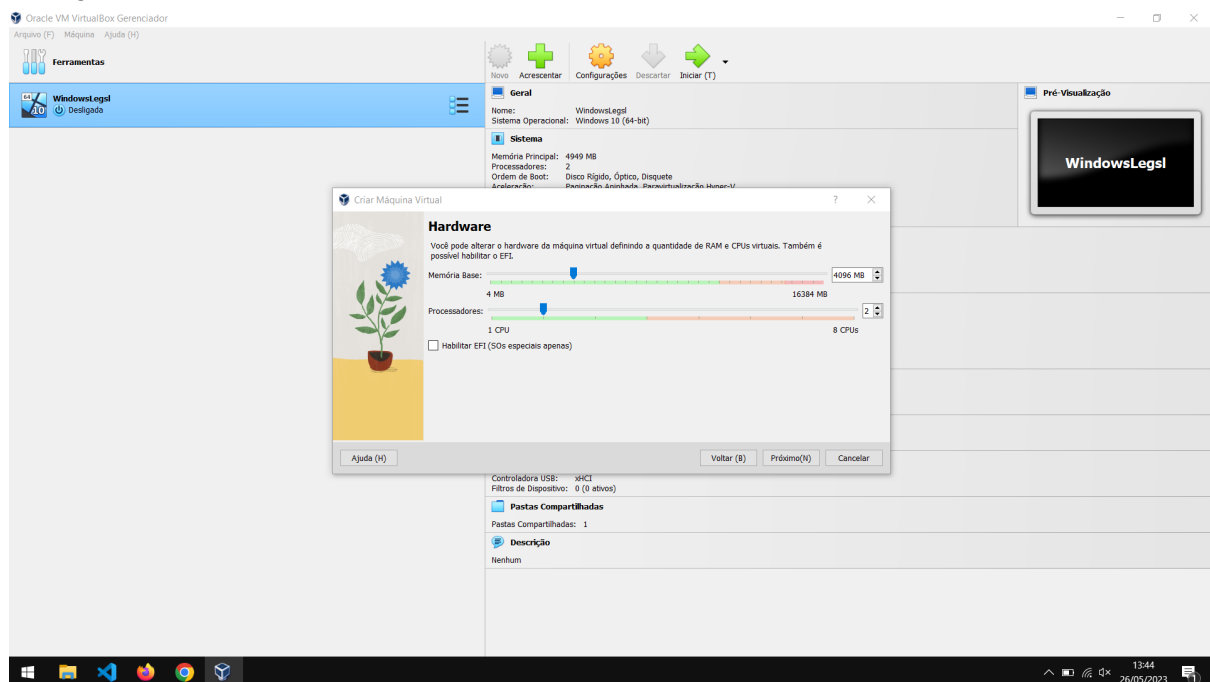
Oracle VM VirtualBox Gerenciador
Arquivo (F) Máquina Ajuda (H)

Ferramentas

WindowsLegsl
Desligada

Novo Acrescentar Configurações Descartar Iniciar (T)

Geral
Nome: WindowsLegsl
Sistema Operacional: Windows 10 (64-bit)

Sistema
Memória Principal: 4949 MB
Processadores: 2
Ordem de Boot: Disco Rígido, Óptico, Disquete
Aceleração: Paginação Aninhada, Paravirtualização Hyper-V

Pré-Visualização
WindowsLegsl

Criar Máquina Virtual ? ×

Hardware
Você pode alterar o hardware da máquina virtual definindo a quantidade de RAM e CPUs virtuais. Também é possível habilitar o EFI.
Memória Base: 4096 MB
4 MB 16384 MB
Processadores: 2
1 CPU 8 CPUs
Habilitar EFI (SOs especiais apenas)

Ajuda (H) Voltar (B) Próximo(N) Cancelar

Controladora USB: xHCI
Filtros de Dispositivo: 0 (0 ativos)

Pastas Compartilhadas
Pastas Compartilhadas: 1

Descrição
Nenhum

13:44
26/05/2023